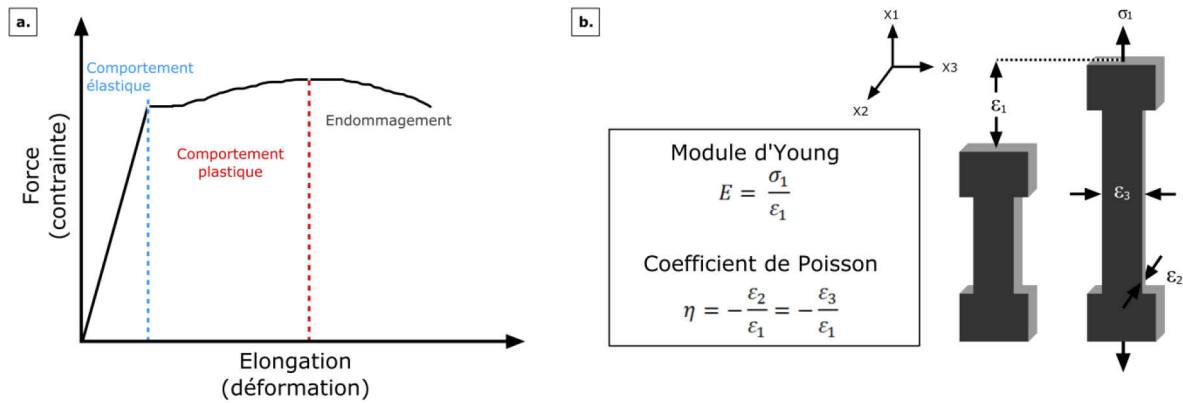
a.

Force (contrainte)

Comportement élastique

Comportement plastique

Endommagement

Elongation (déformation)

b.

X1

X3

X2

$\sigma_1$

$\varepsilon_1$

$\varepsilon_3$

$\varepsilon_2$

Module d'Young
$E = \frac{\sigma_1}{\varepsilon_1}$

Coefficient de Poisson
$\eta = -\frac{\varepsilon_2}{\varepsilon_1} = -\frac{\varepsilon_3}{\varepsilon_1}$